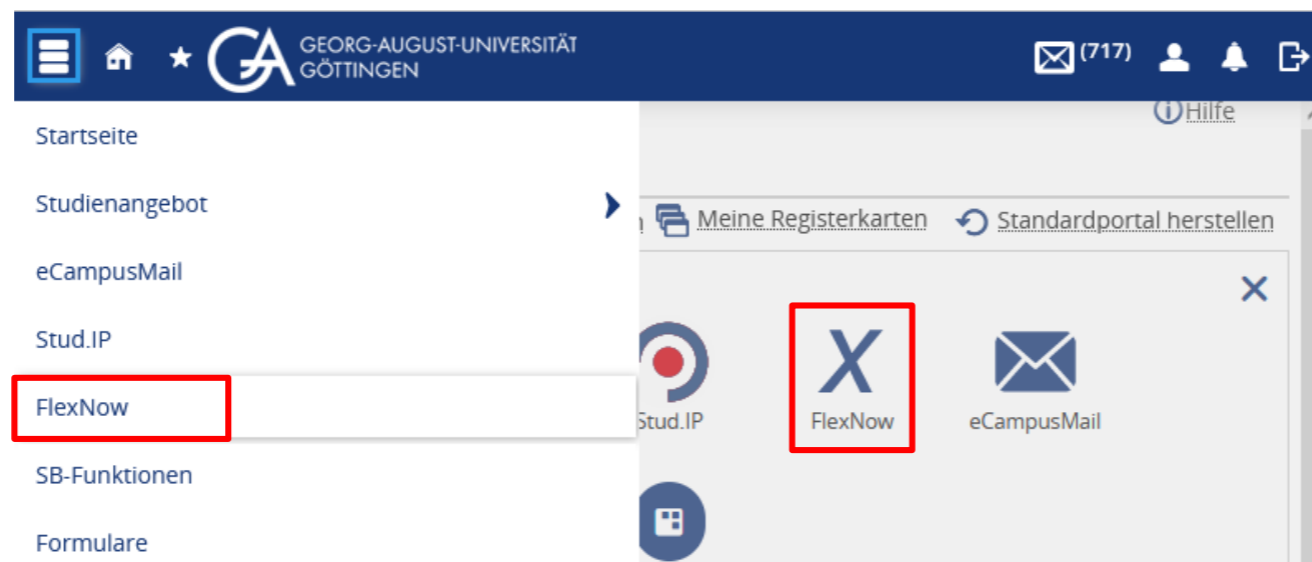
GEORG-AUGUST-UNIVERSITÄT GÖTTINGEN

(717)

Hilfe

Startseite

Studienangebot

eCampusMail

Stud.IP

FlexNow

SB-Funktionen

Formulare

Meine Registerkarten

Standardportal herstellen

Stud.IP

X

FlexNow

eCampusMail